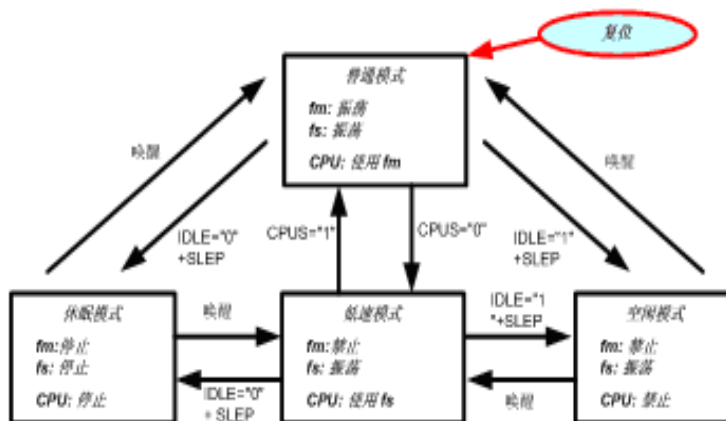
复位

普通模式
fm: 振荡
fs: 振荡
CPU: 使用 fm

唤醒

唤醒

IDLE="0" +SLEP

CPUS="1"

CPUS="0"

IDLE="1" +SLEP

休眠模式
fm:停止
fs: 停止
CPU: 停止

唤醒

低速模式
fm:禁止
fs: 振荡
CPU: 使用 fs

IDLE="1" "+SLEP

空闲模式
fm: 禁止
fs: 振荡
CPU: 禁止

IDLE="0" + SLEP

唤醒